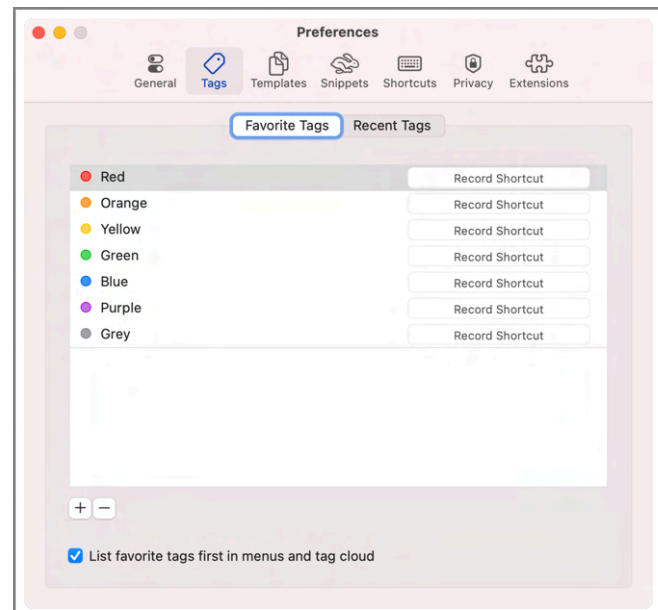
Preferences

General Tags Templates Snippets Shortcuts Privacy Extensions

Favorite Tags Recent Tags

| | |
|---|---|
| Red | Record Shortcut |
| Orange | Record Shortcut |
| Yellow | Record Shortcut |
| Green | Record Shortcut |
| Blue | Record Shortcut |
| Purple | Record Shortcut |
| Grey | Record Shortcut |

+ −

List favorite tags first in menus and tag cloud